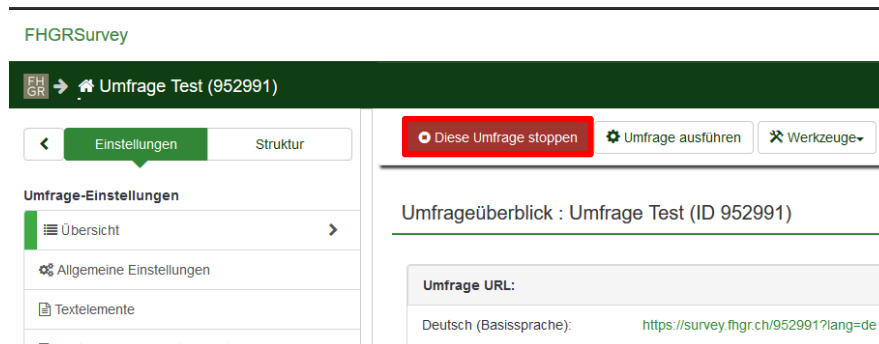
FHGRSurvey

FH GR Umfrage Test (952991)

Einstellungen

Struktur

Umfrage-Einstellungen

Übersicht

Allgemeine Einstellungen

Textelemente

Diese Umfrage stoppen

Umfrage ausführen

Werkzeuge

Umfrageüberblick : Umfrage Test (ID 952991)

Umfrage URL:

Deutsch (Basissprache): https://survey.fhgr.ch/952991?lang=de